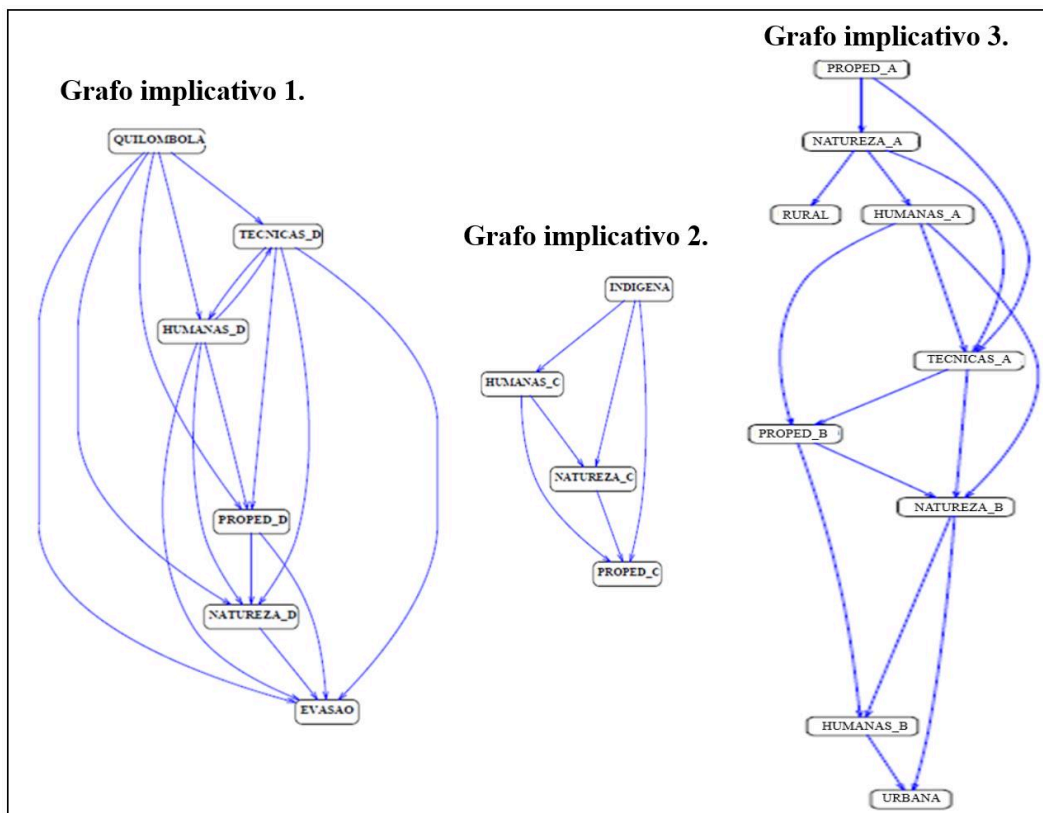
Grafo implicativo 1.

QUILOMBOLA

TECNICAS_D

HUMANAS_D

PROPED_D

NATUREZA_D

EVASAO

Grafo implicativo 2.

INDIGENA

HUMANAS_C

NATUREZA_C

PROPED_C

Grafo implicativo 3.

PROPED_A

NATUREZA_A

RURAL

HUMANAS_A

TECNICAS_A

PROPED_B

NATUREZA_B

HUMANAS_B

URBANA